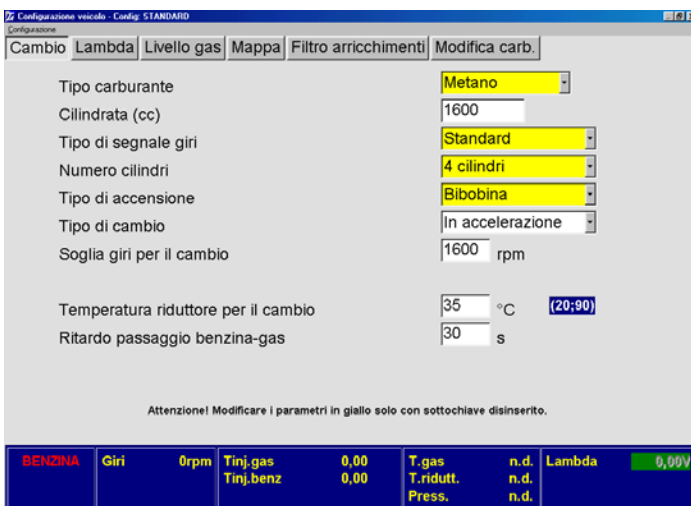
Configurazione veicolo - Config: STANDARD

Configurazione

Cambio | Lambda | Livello gas | Mappa | Filtro arricchimenti | Modifica carb.

Tipo carburante | Metano
Cilindrata (cc) | 1600
Tipo di segnale giri | Standard
Numero cilindri | 4 cilindri
Tipo di accensione | Bibobina
Tipo di cambio | In accelerazione
Soglia giri per il cambio | 1600 rpm

Temperatura riduttore per il cambio | 35 °C (20;90)
Ritardo passaggio benzina-gas | 30 s

Attenzione! Modificare i parametri in giallo solo con sottochiave disinserito.

BENZINA | Giri 0rpm | Tinj.gas 0,00 | Tinj.benz 0,00 | T.gas n.d. | T.ridutt. n.d. | Press. n.d. | Lambda 0,00V